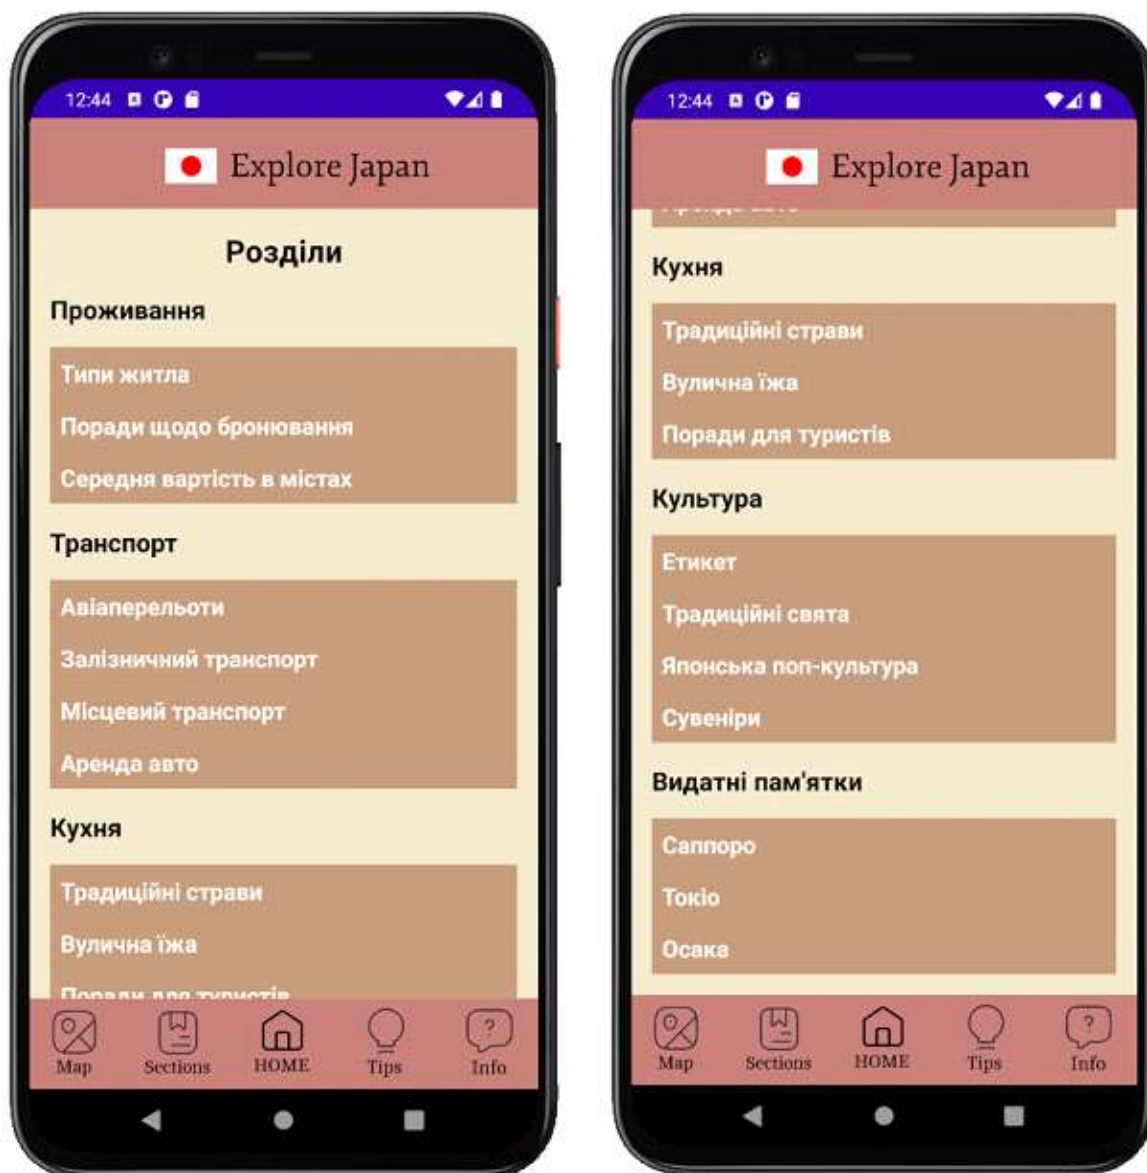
12:44

Explore Japan

Розділи

Проживання

Типи житла

Поради щодо бронювання

Середня вартість в містах

Транспорт

Авіаперельоти

Залізничний транспорт

Місцевий транспорт

Аренда авто

Кухня

Традиційні страви

Вулична їжа

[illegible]

Map Sections HOME Tips Info

12:44

Explore Japan

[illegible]

Кухня

Традиційні страви

Вулична їжа

Поради для туристів

Культура

Етикет

Традиційні свята

Японська поп-культура

Сувеніри

Видатні пам'ятки

Саппоро

Токіо

Осака

Map Sections HOME Tips Info